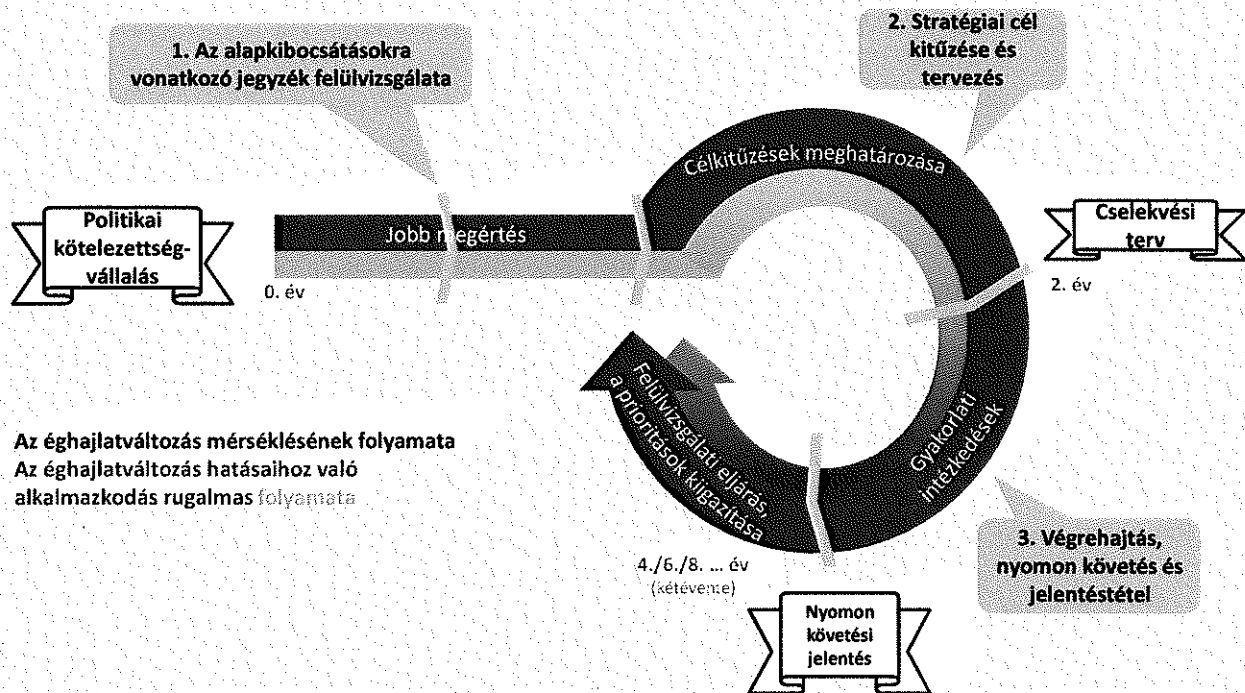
1. Az alapkibocsátásokra vonatkozó jegyzék felülvizsgálata

2. Stratégiai cél kitűzése és tervezés

Célkitűzések meghatározása

Politikai kötelezettségvállalás

Jobb megértés

Cselekvési terv

0. év

2. év

Felülvizsgálati eljárás, a prioritások kiigazítása

Gyakorlati intézkedések

Az éghajlatváltozás mérséklésének folyamata
Az éghajlatváltozás hatásaihoz való alkalmazkodás rugalmas folyamata

3. Végrehajtás, nyomon követés és jelentéstétel

4./6./8. ... év (kétévente)

Nyomon követési jelentés